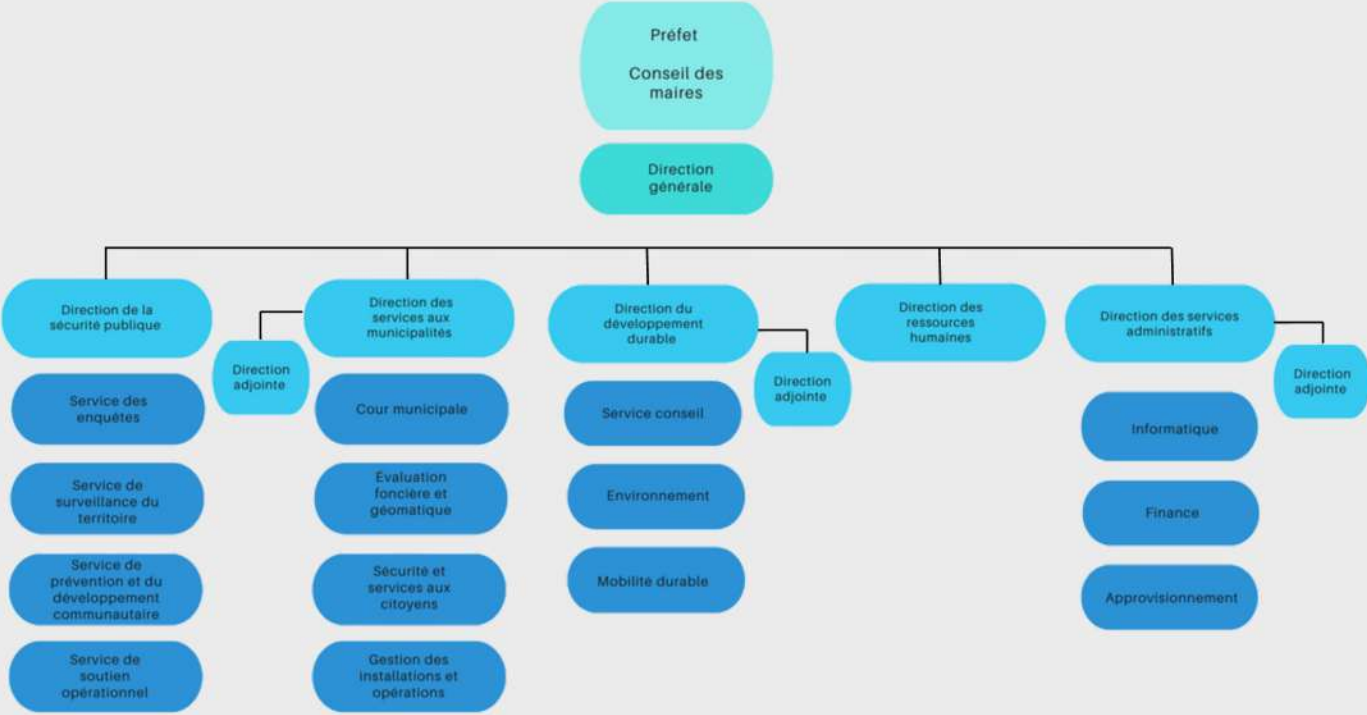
Préfet

Conseil des maires

Direction générale

Direction de la sécurité publique

Service des enquêtes

Service de surveillance du territoire

Service de prévention et du développement communautaire

Service de soutien opérationnel

Direction adjointe

Direction des services aux municipalités

Cour municipale

Évaluation foncière et géomatique

Sécurité et services aux citoyens

Gestion des installations et opérations

Direction du développement durable

Direction adjointe

Service conseil

Environnement

Mobilité durable

Direction des ressources humaines

Direction des services administratifs

Direction adjointe

Informatique

Finance

Approvisionnement